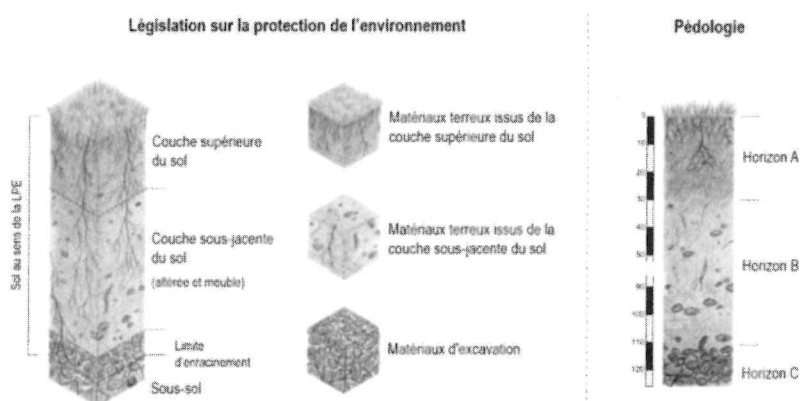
Législation sur la protection de l'environnement

Pédologie

Sol au sens de la LPE

Couche supérieure du sol

Couche sous-jacente du sol

(altérée et meuble)

Limite d'enracinement

Sous-sol

Matériaux terreux issus de la couche supérieure du sol

Matériaux terreux issus de la couche sous-jacente du sol

Matériaux d'excavation

0

10

20

30

40

50

90

100

110

120

Horizon A

Horizon B

Horizon C